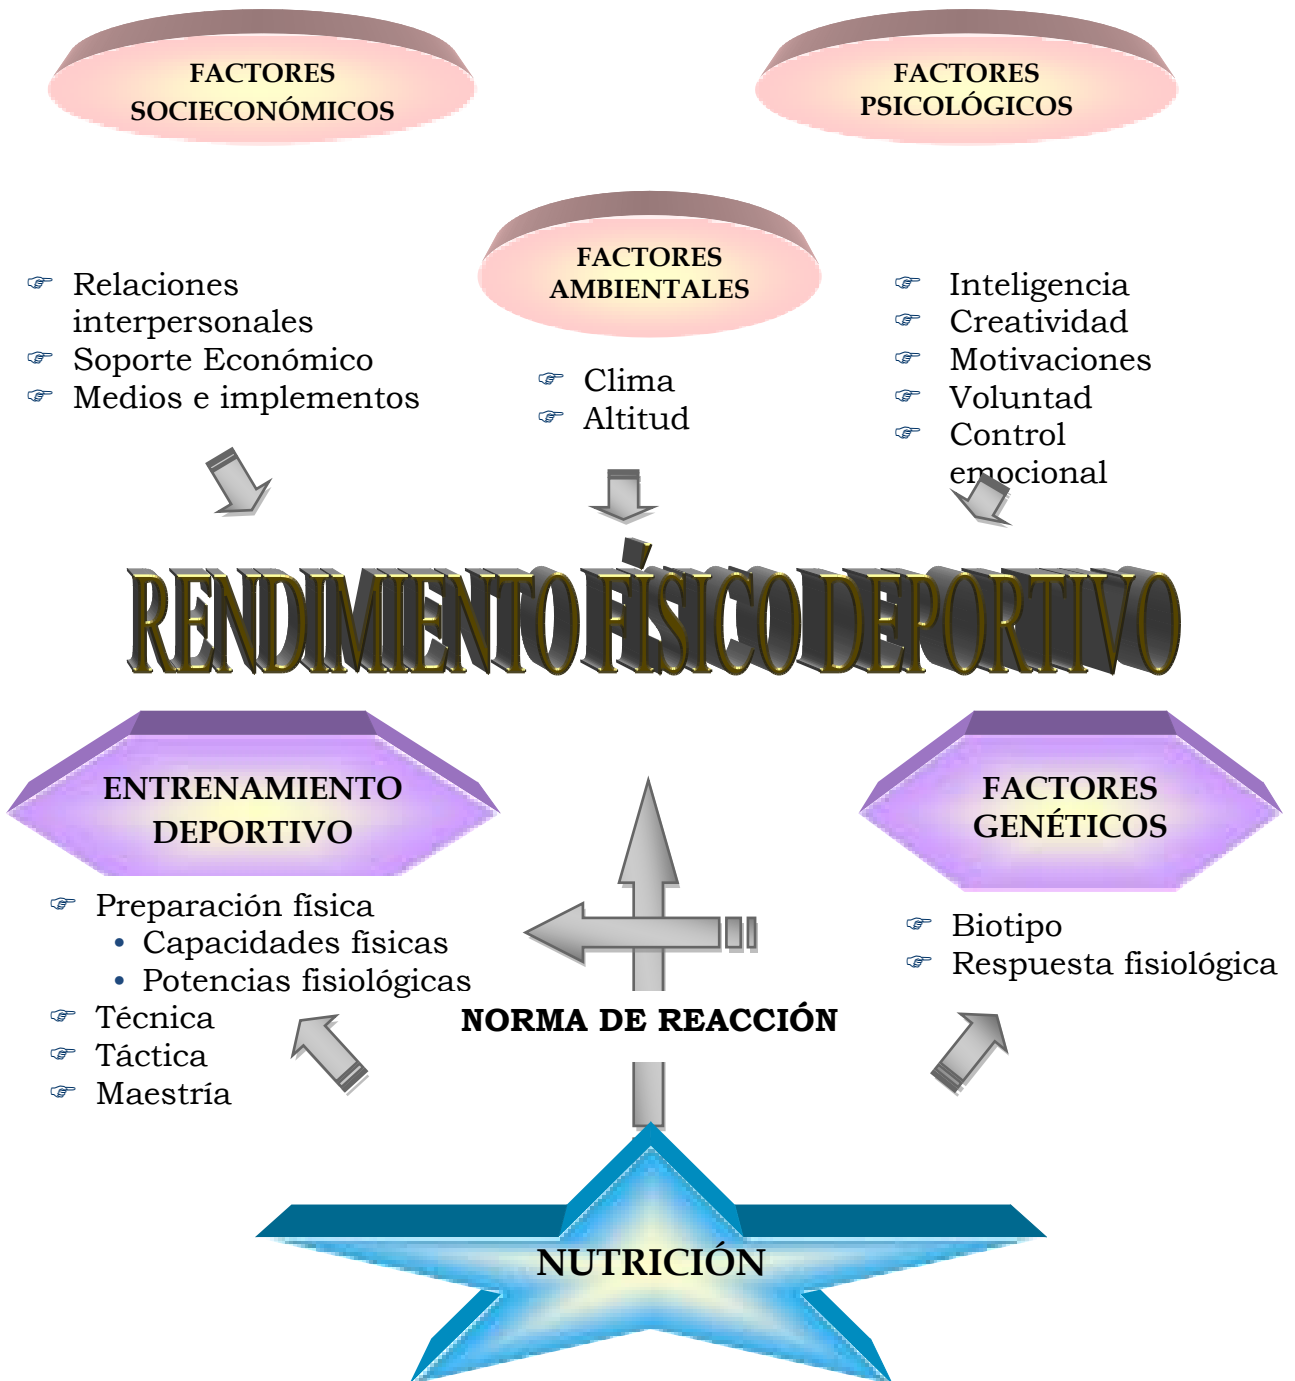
FACTORES SOCIECONÓMICOS

FACTORES PSICOLÓGICOS

FACTORES AMBIENTALES

☞ Relaciones interpersonales
☞ Soporte Económico
☞ Medios e implementos

☞ Clima
☞ Altitud

☞ Inteligencia
☞ Creatividad
☞ Motivaciones
☞ Voluntad
☞ Control emocional

RENDIMIENTO FÍSICO DEPORTIVO

ENTRENAMIENTO DEPORTIVO

FACTORES GENÉTICOS

☞ Preparación física
• Capacidades físicas
• Potencias fisiológicas
☞ Técnica
☞ Táctica
☞ Maestría

☞ Biotipo
☞ Respuesta fisiológica

NORMA DE REACCIÓN

NUTRICIÓN